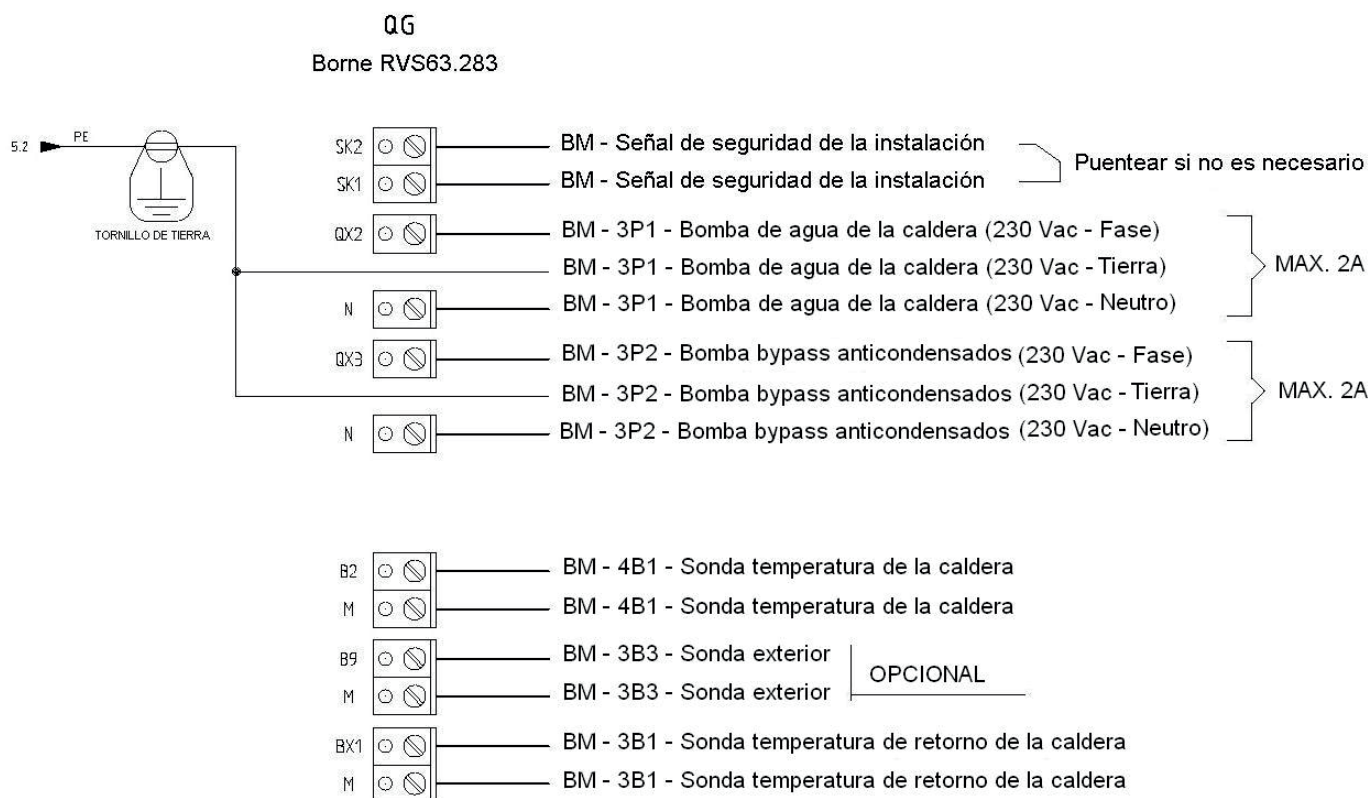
QG
Borne RVS63.283

5.2 PE

TORNILLO DE TIERRA

SK2 BM - Señal de seguridad de la instalación
SK1 BM - Señal de seguridad de la instalación
Puentear si no es necesario

QX2 BM - 3P1 - Bomba de agua de la caldera (230 Vac - Fase)
BM - 3P1 - Bomba de agua de la caldera (230 Vac - Tierra)
N BM - 3P1 - Bomba de agua de la caldera (230 Vac - Neutro)
MAX. 2A

QX3 BM - 3P2 - Bomba bypass anticondensados (230 Vac - Fase)
BM - 3P2 - Bomba bypass anticondensados (230 Vac - Tierra)
N BM - 3P2 - Bomba bypass anticondensados (230 Vac - Neutro)
MAX. 2A

B2 BM - 4B1 - Sonda temperatura de la caldera
M BM - 4B1 - Sonda temperatura de la caldera
B9 BM - 3B3 - Sonda exterior
M BM - 3B3 - Sonda exterior
OPCIONAL
BX1 BM - 3B1 - Sonda temperatura de retorno de la caldera
M BM - 3B1 - Sonda temperatura de retorno de la caldera